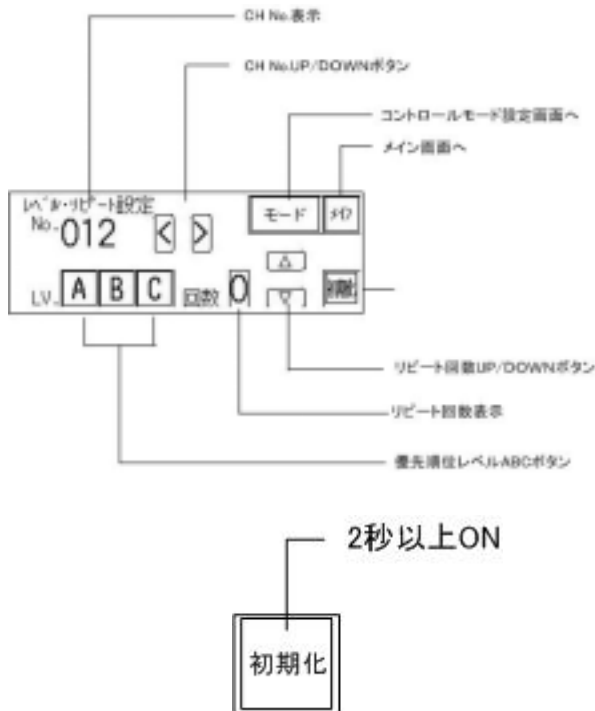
CH No.表示

CH No.UP/DOWNボタン

コントロールモード設定画面へ

メイン画面へ

ﾚﾍﾞﾙ･ﾘﾋﾟｰﾄ設定
No.012 < >
モード メイﾝ
△
LV. A B C 回数 0 初期
▽

リピート回数UP/DOWNボタン

リピート回数表示

優先順位レベルABCボタン

2秒以上ON

初期化